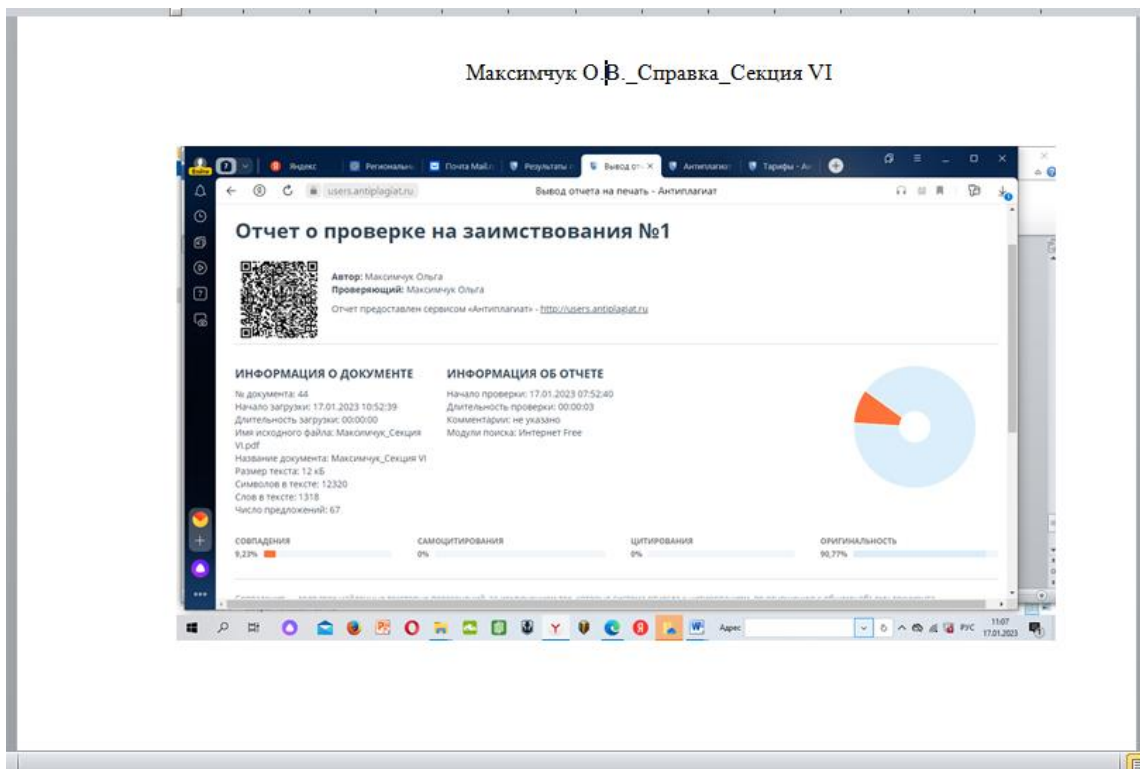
Максимчук О.В._Справка_Секция VI

Яндекс | Региональн | Почта Mail.r | Результаты | Вывод от | Антиплагиа | Тарифы - А

users.antiplagiat.ru Вывод отчета на печать - Антиплагиат

Отчет о проверке на заимствования №1

Автор: Максимчук Ольга
Проверяющий: Максимчук Ольга

Отчет предоставлен сервисом «Антиплагиат» - http://users.antiplagiat.ru

ИНФОРМАЦИЯ О ДОКУМЕНТЕ

№ документа: 44
Начало загрузки: 17.01.2023 10:52:39
Длительность загрузки: 00:00:00
Имя исходного файла: Максимчук_Секция VI.pdf
Название документа: Максимчук_Секция VI
Размер текста: 12 кБ
Символов в тексте: 12320
Слов в тексте: 1318
Число предложений: 67

ИНФОРМАЦИЯ ОБ ОТЧЕТЕ

Начало проверки: 17.01.2023 07:52:40
Длительность проверки: 00:00:03
Комментарии: не указано
Модули поиска: Интернет Free

СОВПАДЕНИЯ
9,23%

САМОЦИТИРОВАНИЯ
0%

ЦИТИРОВАНИЯ
0%

ОРИГИНАЛЬНОСТЬ
90,77%

Адрес
РУС 11:07 17.01.2023